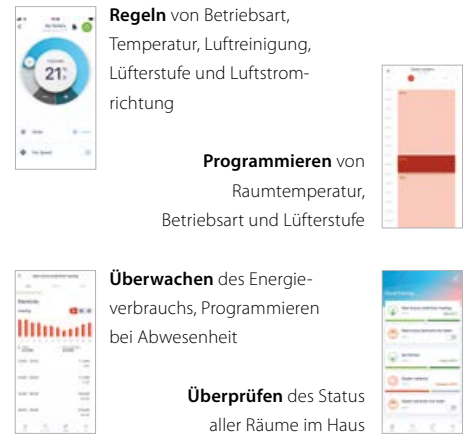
**Regeln** von Betriebsart, Temperatur, Luftreinigung, Lüfterstufe und Luftstromrichtung

21

**Programmieren** von Raumtemperatur, Betriebsart und Lüfterstufe

**Überwachen** des Energieverbrauchs, Programmieren bei Abwesenheit

**Überprüfen** des Status aller Räume im Haus